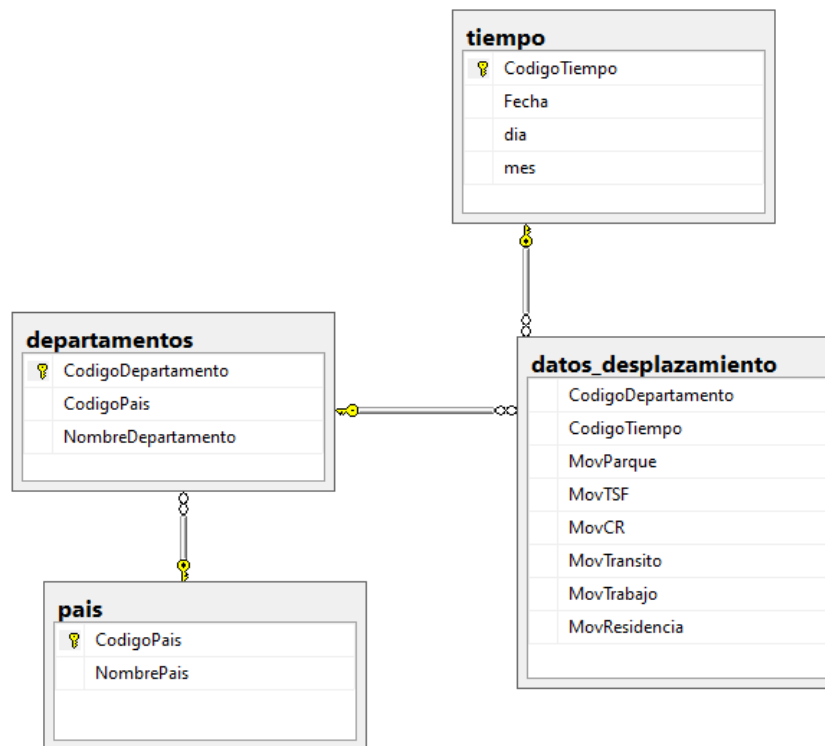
tiempo
CodigoTiempo
Fecha
dia
mes

departamentos
CodigoDepartamento
CodigoPais
NombreDepartamento

datos_desplazamiento
CodigoDepartamento
CodigoTiempo
MovParque
MovTSF
MovCR
MovTransito
MovTrabajo
MovResidencia

pais
CodigoPais
NombrePais